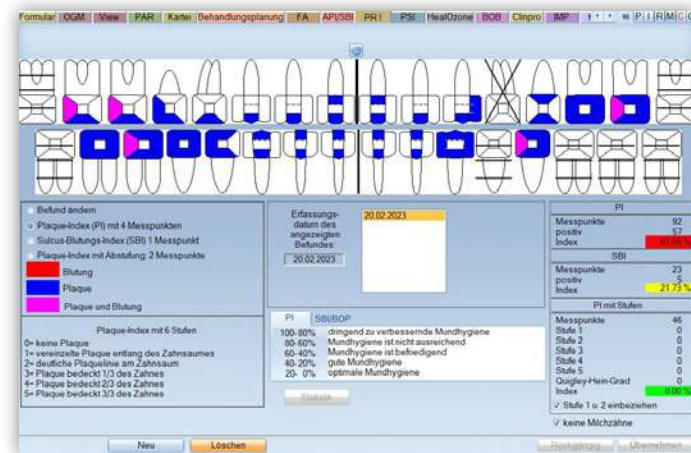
Formular OGM View PAR Kartei Behandlungsplanung FA API/SBI PRI PSI HealOzone BOB Clinpro IMP P I R M C

Befund ändern
Plaque-Index (PI) mit 4 Messpunkten
Sulcus-Blutungs-Index (SBI) 1 Messpunkt
Plaque-Index mit Abstufung: 2 Messpunkte
Blutung
Plaque
Plaque und Blutung

Plaque-Index mit 6 Stufen
0= keine Plaque
1= vereinzelte Plaque entlang des Zahnsaumes
2= deutliche Plaquelinie am Zahnsaum
3= Plaque bedeckt 1/3 des Zahnes
4= Plaque bedeckt 2/3 des Zahnes
5= Plaque bedeckt 3/3 des Zahnes

Erfassungsdatum des angezeigten Befundes:
20.02.2023
20.02.2023

PI SBI/BOP
100-80% dringend zu verbessernde Mundhygiene
80-60% Mundhygiene ist nicht ausreichend
60-40% Mundhygiene ist befriedigend
40-20% gute Mundhygiene
20- 0% optimale Mundhygiene

Statistik

PI
Messpunkte 92
positiv 57
Index 61.96 %
SBI
Messpunkte 23
positiv 5
Index 21.73 %
PI mit Stufen
Messpunkte 46
Stufe 1 0
Stufe 2 0
Stufe 3 0
Stufe 4 0
Stufe 5 0
Quigley-Hein-Grad 0
Index 0.00 %
Stufe 1 u. 2 einbeziehen
keine Milchzähne

Neu Löschen Rückgängig Übernehmen